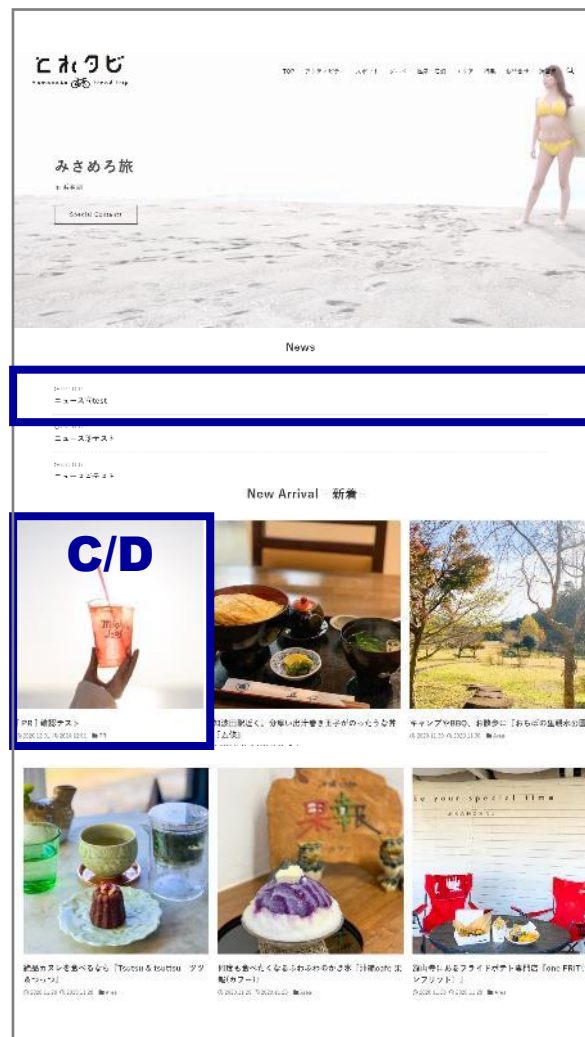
ヒオタビ

TOP

みさめろ旅

Special Content

News

ニュース①test

ニュース②テスト

ニュース③テスト

New Arrival 新着

C/D

【PR】確認テスト

キャンプやBBQ、お散歩に「おちの海浜公園

to your special time

Special Content